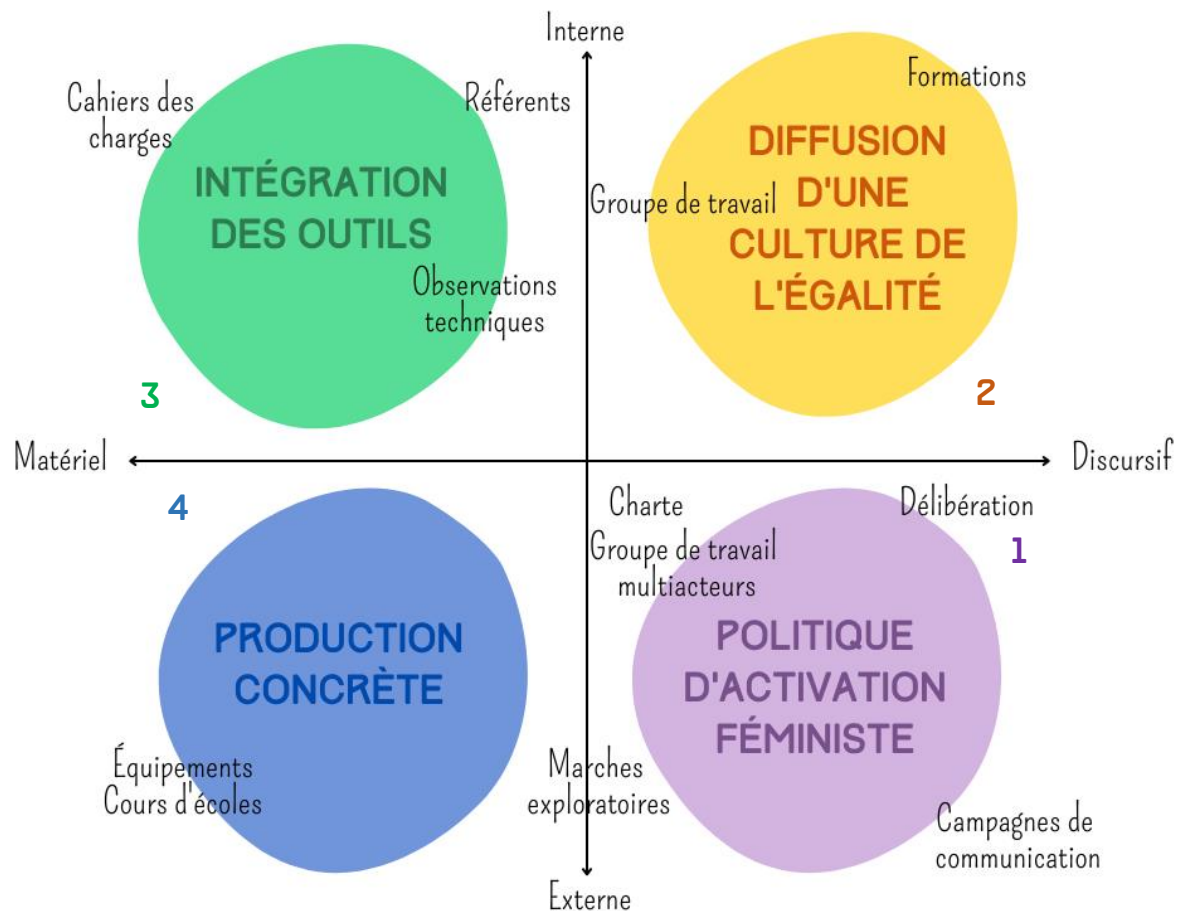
Interne

Cahiers des charges

Référents

INTÉGRATION DES OUTILS

Observations techniques

3

Formations

DIFFUSION D'UNE CULTURE DE L'ÉGALITÉ

Groupe de travail

2

Matériel

Discursif

4

PRODUCTION CONCRÈTE

Équipements
Cours d'écoles

Charte

Délibération

1

Groupe de travail multiacteurs

POLITIQUE D'ACTIVATION FÉMINISTE

Marches exploratoires

Campagnes de communication

Externe